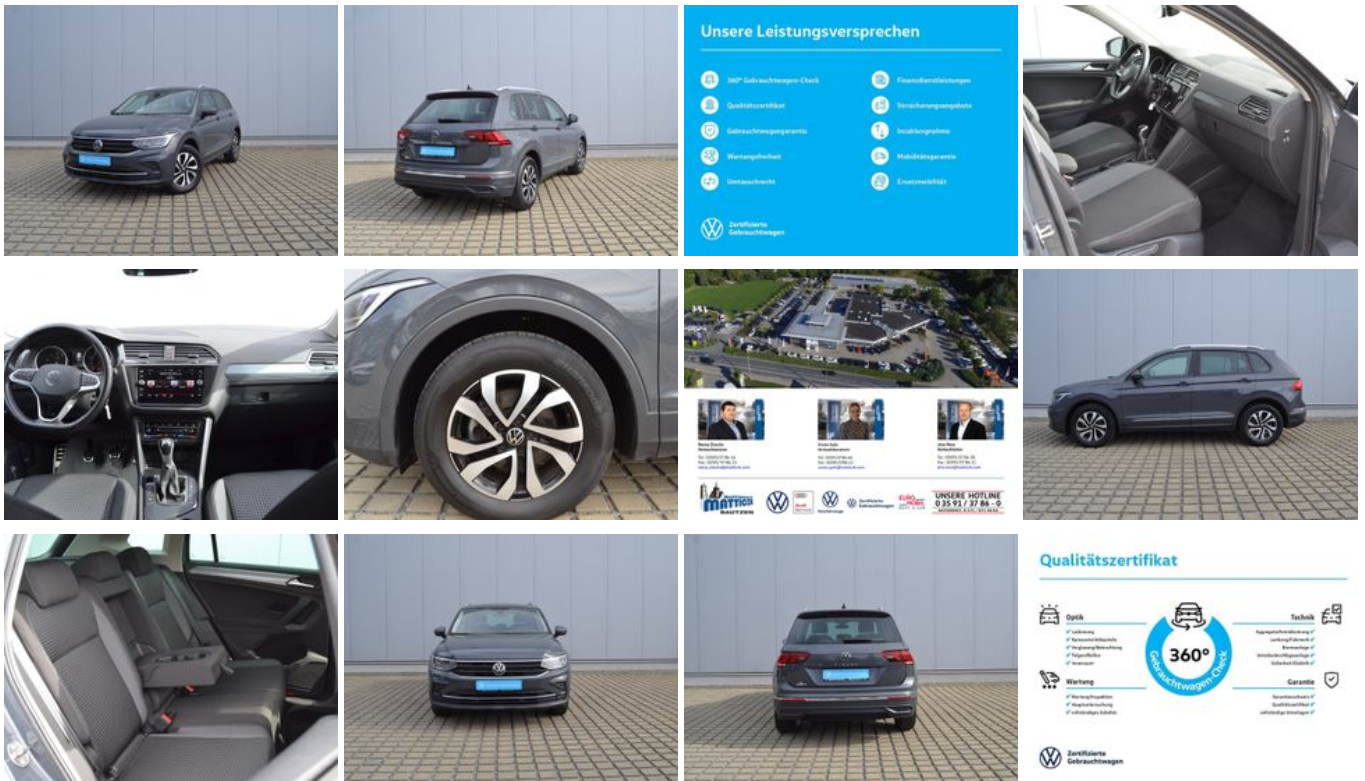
Unsere Leistungsversprechen

360° Gebrauchtwagen-Check
Qualitätszertifikat
Gebrauchtwagengarantie
Wartungsfreiheit
Umtauschrecht
Finanzdienstleistungen
Versicherungsangebote
Inzahlungnahme
Mobilitätsgarantie
Ersatzmobilität

Zertifizierte Gebrauchtwagen

MATTICK BAUTZEN
UNSERE HOTLINE 0 35 91 / 37 86 - 0

Qualitätszertifikat

Optik
Technik
360° Gebrauchtwagen-Check
Wartung
Garantie

Zertifizierte Gebrauchtwagen